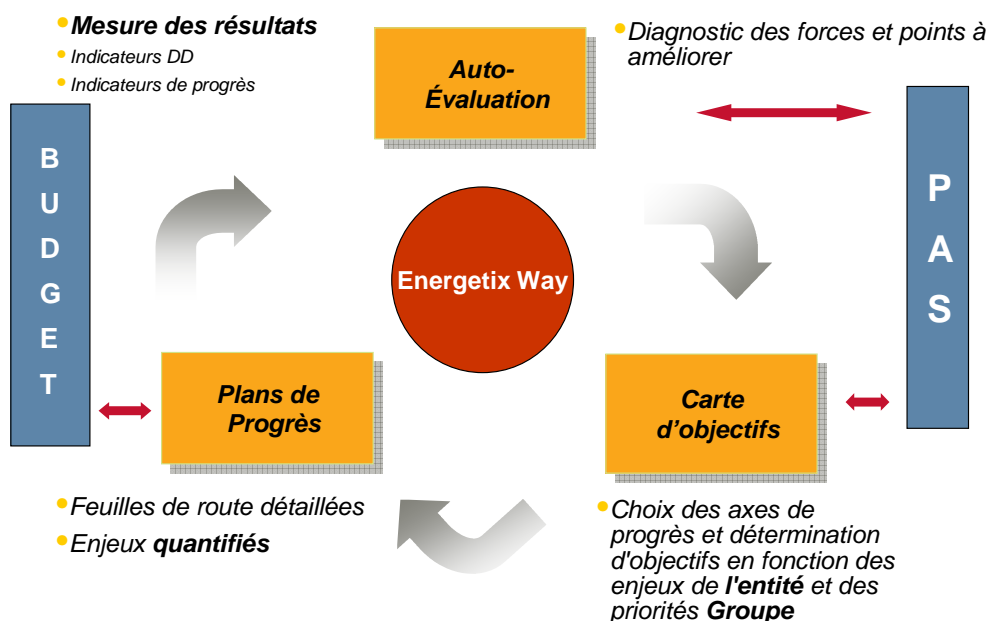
•Mesure des résultats
• Indicateurs DD
• Indicateurs de progrès

Auto-Évaluation

•Diagnostic des forces et points à améliorer

B
U
D
G
E
T

Energetix Way

P
A
S

Plans de Progrès

Carte d'objectifs

•Feuilles de route détaillées
•Enjeux **quantifiés**

•Choix des axes de progrès et détermination d'objectifs en fonction des enjeux de **l'entité** et des priorités **Groupe**